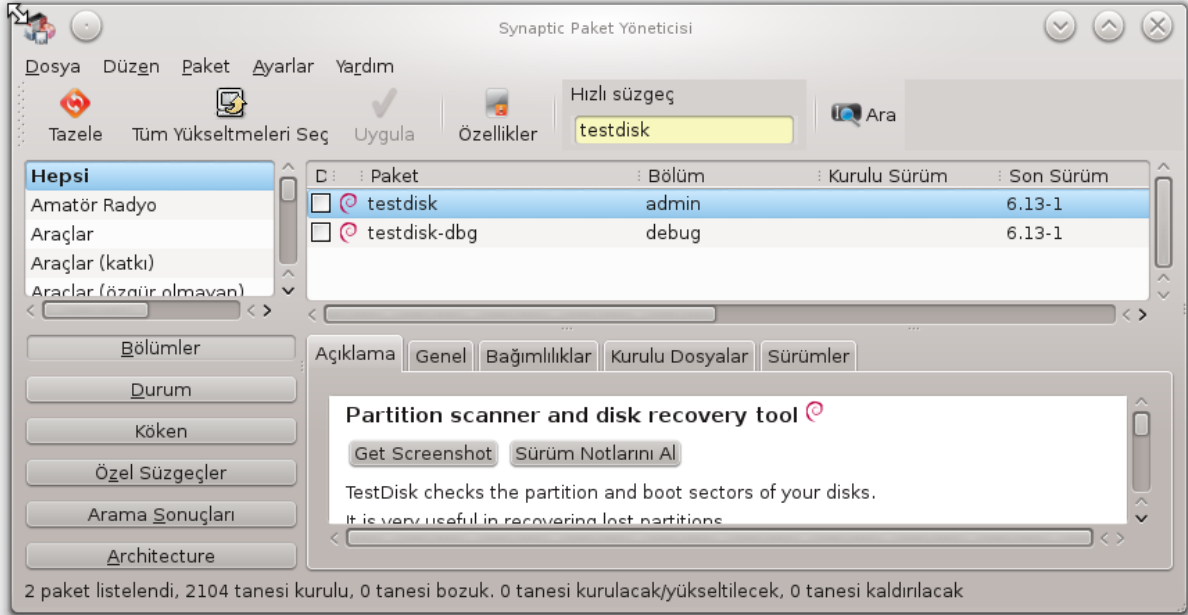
Synaptic Paket Yöneticisi

Dosya Düzen Paket Ayarlar Yardım

Tazele Tüm Yükseltmeleri Seç Uygula Özellikler Hızlı süzgeç testdisk Ara

Hepsi
Amatör Radyo
Araçlar
Araçlar (katkı)
Araçlar (özgür olmayan)

| D | Paket | Bölüm | Kurulu Sürüm | Son Sürüm |
|---|---|---|---|---|
| ☐ | testdisk | admin | | 6.13-1 |
| ☐ | testdisk-dbg | debug | | 6.13-1 |

Bölümler
Durum
Köken
Özel Süzgeçler
Arama Sonuçları
Architecture

Açıklama Genel Bağımlılıklar Kurulu Dosyalar Sürümler

Partition scanner and disk recovery tool

Get Screenshot Sürüm Notlarını Al

TestDisk checks the partition and boot sectors of your disks.
It is very useful in recovering lost partitions

2 paket listelendi, 2104 tanesi kurulu, 0 tanesi bozuk. 0 tanesi kurulacak/yükseltilecek, 0 tanesi kaldırılacak